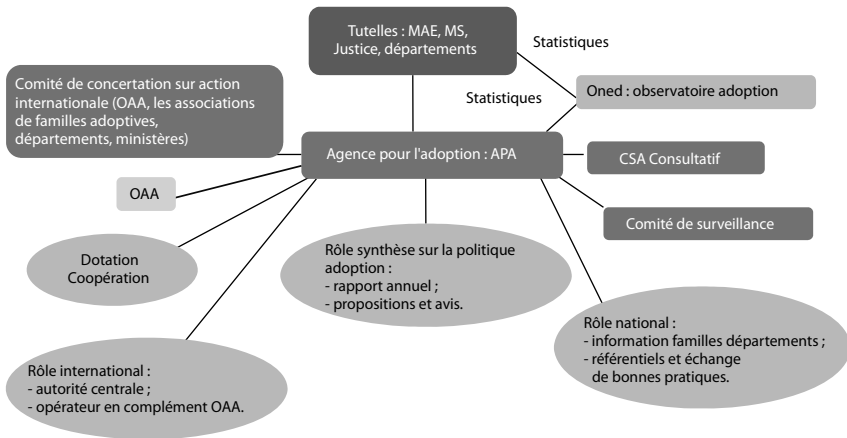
Tutelles : MAE, MS, Justice, départements

Statistiques

Comité de concertation sur action internationale (OAA, les associations de familles adoptives, départements, ministères)

Statistiques

Oned : observatoire adoption

Agence pour l'adoption : APA

CSA Consultatif

OAA

Comité de surveillance

Dotation Coopération

Rôle synthèse sur la politique adoption :
- rapport annuel ;
- propositions et avis.

Rôle national :
- information familles départements ;
- référentiels et échange de bonnes pratiques.

Rôle international :
- autorité centrale ;
- opérateur en complément OAA.